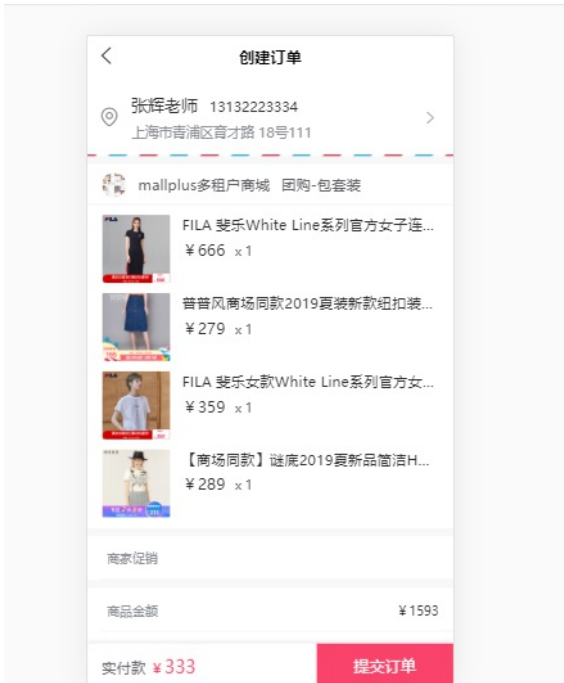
创建订单

张辉老师 13132223334
上海市青浦区育才路 18号111

mallplus多租户商城 团购-包套装

FILA 斐乐White Line系列官方女子连...
¥666 x1

普普风商场同款2019夏装新款纽扣装...
¥279 x1

FILA 斐乐女款White Line系列官方女...
¥359 x1

【商场同款】谜底2019夏新品简洁H...
¥289 x1

商家促销

商品金额 ¥1593

实付款 ¥333 提交订单